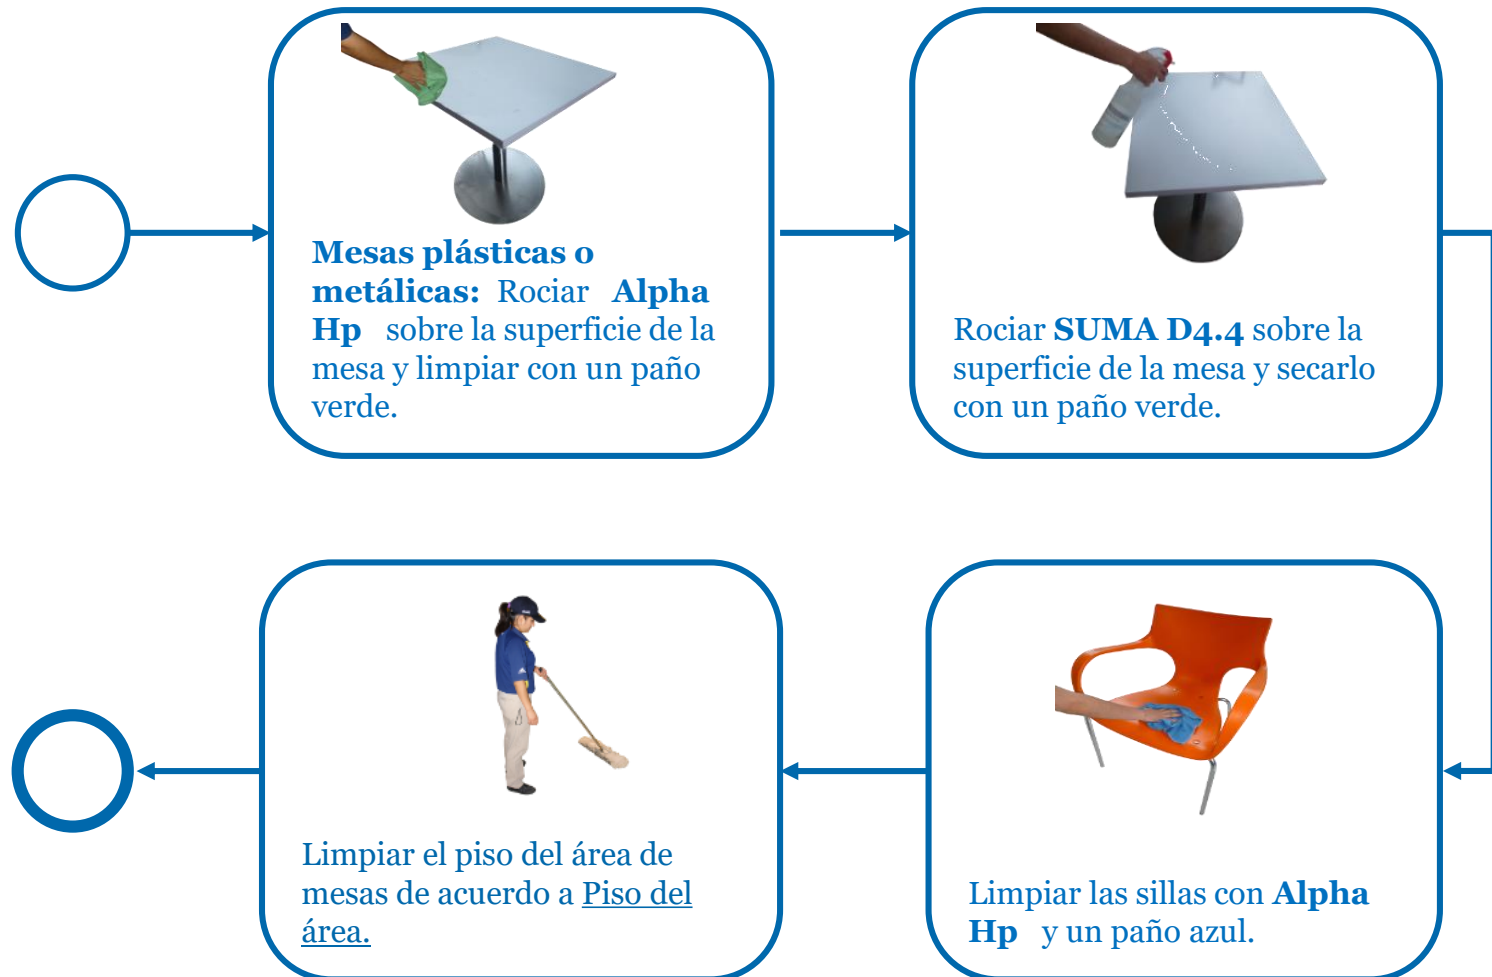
**Mesas plásticas o metálicas:** Rociar **Alpha Hp** sobre la superficie de la mesa y limpiar con un paño verde.

Rociar **SUMA D4.4** sobre la superficie de la mesa y secarlo con un paño verde.

Limpiar las sillas con **Alpha Hp** y un paño azul.

Limpiar el piso del área de mesas de acuerdo a Piso del área.